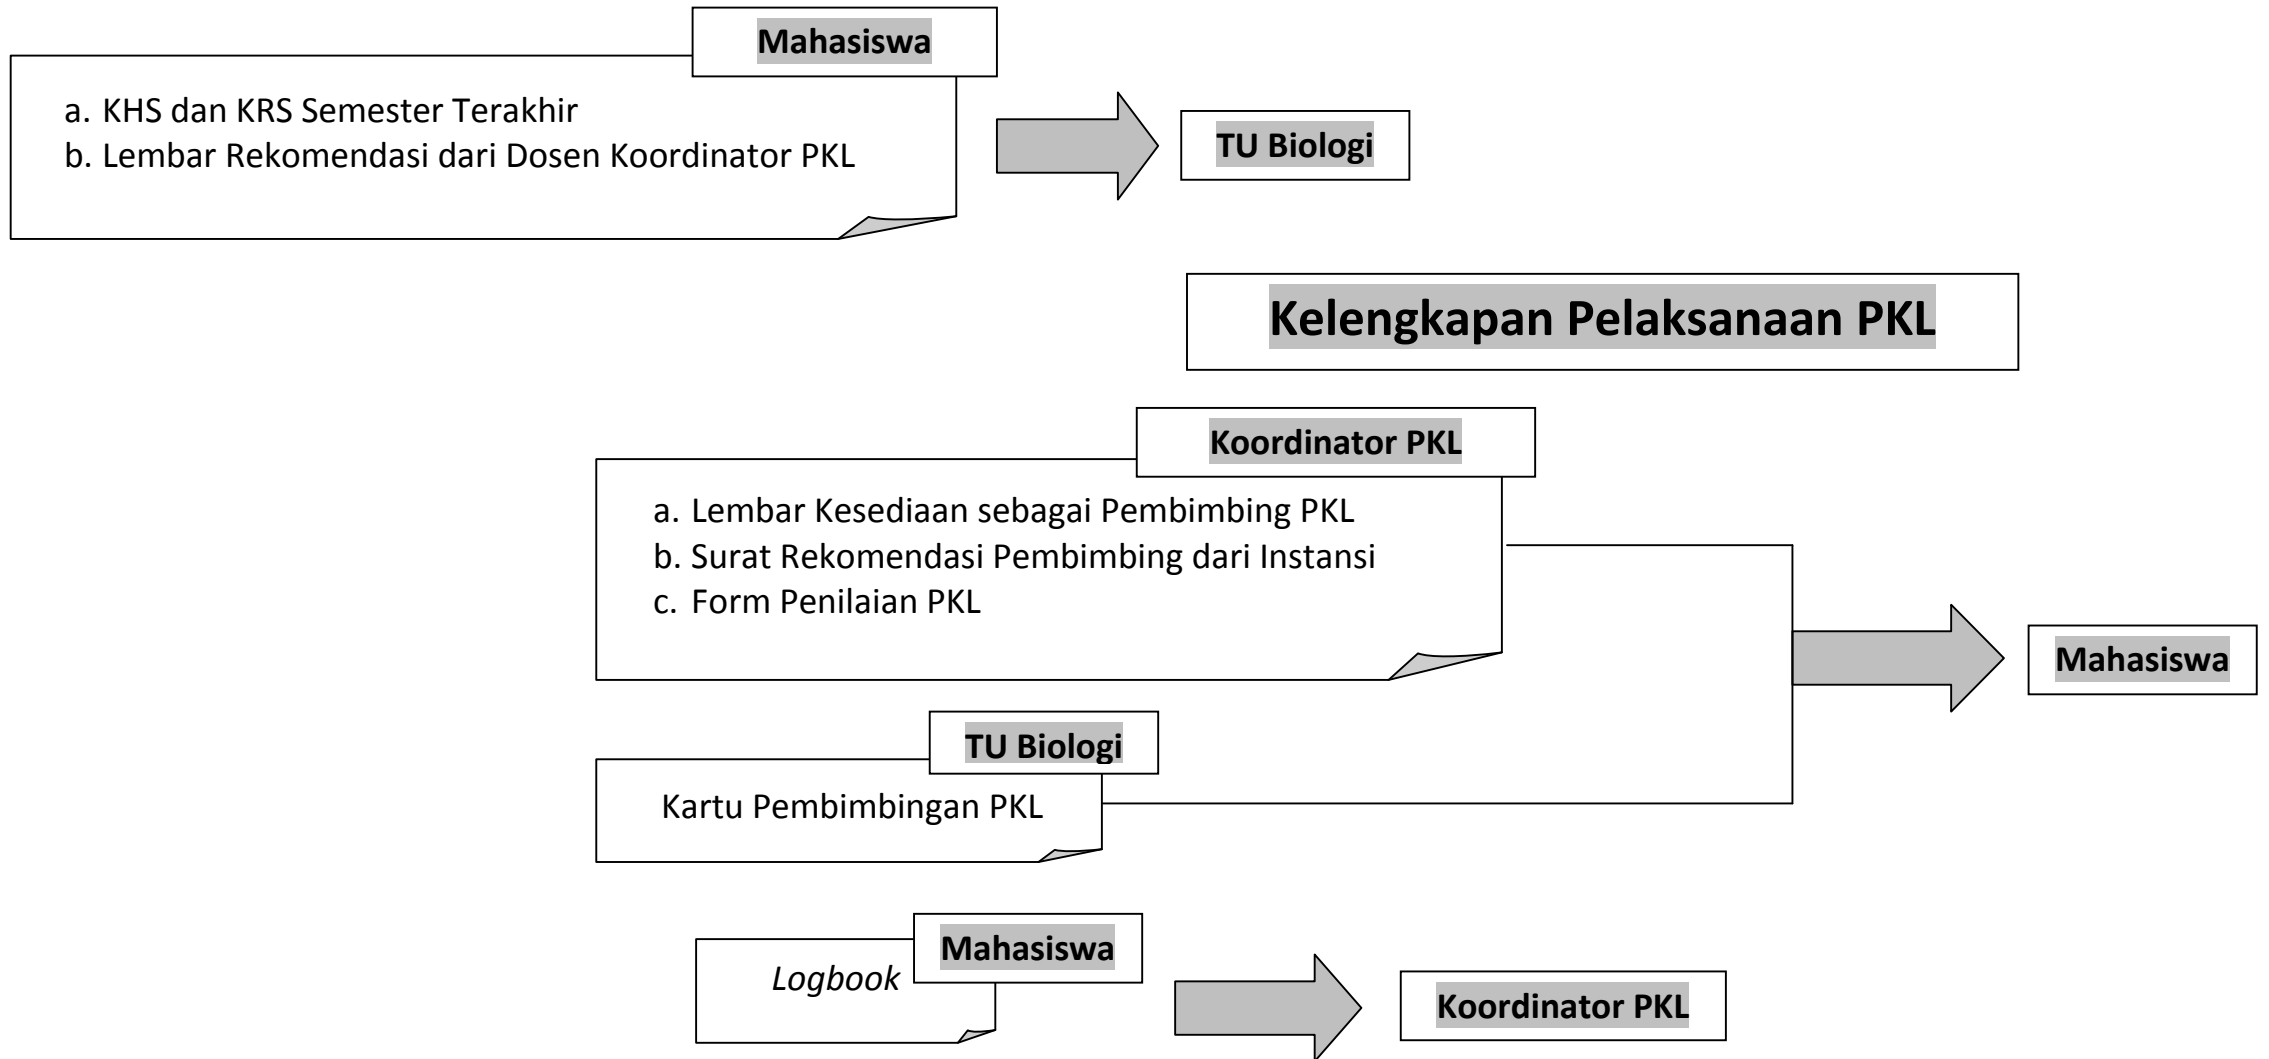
Mahasiswa

a. KHS dan KRS Semester Terakhir
b. Lembar Rekomendasi dari Dosen Koordinator PKL

TU Biologi

Kelengkapan Pelaksanaan PKL

Koordinator PKL

a. Lembar Kesediaan sebagai Pembimbing PKL
b. Surat Rekomendasi Pembimbing dari Instansi
c. Form Penilaian PKL

Mahasiswa

TU Biologi

Kartu Pembimbingan PKL

Mahasiswa

*Logbook*

Koordinator PKL